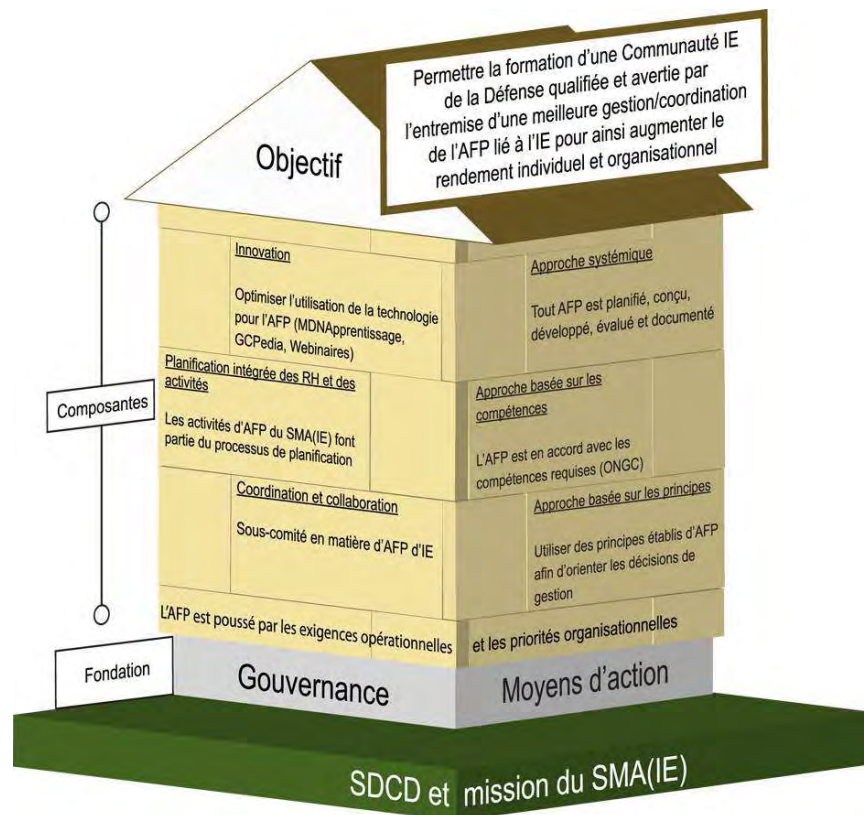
Permettre la formation d'une Communauté IE de la Défense qualifiée et avertie par l'entremise d'une meilleure gestion/coordination de l'AFP lié à l'IE pour ainsi augmenter le rendement individuel et organisationnel

Objectif

Innovation

Optimiser l'utilisation de la technologie pour l'AFP (MDNApprentissage, GCPedia, Webinaires)

Approche systémique

Tout AFP est planifié, conçu, développé, évalué et documenté

Composantes

Planification intégrée des RH et des activités

Les activités d'AFP du SMA(IE) font partie du processus de planification

Approche basée sur les compétences

L'AFP est en accord avec les compétences requises (ONGC)

Coordination et collaboration

Sous-comité en matière d'AFP d'IE

Approche basée sur les principes

Utiliser des principes établis d'AFP afin d'orienter les décisions de gestion

L'AFP est poussé par les exigences opérationnelles et les priorités organisationnelles

Fondation

Gouvernance

Moyens d'action

SDCD et mission du SMA(IE)